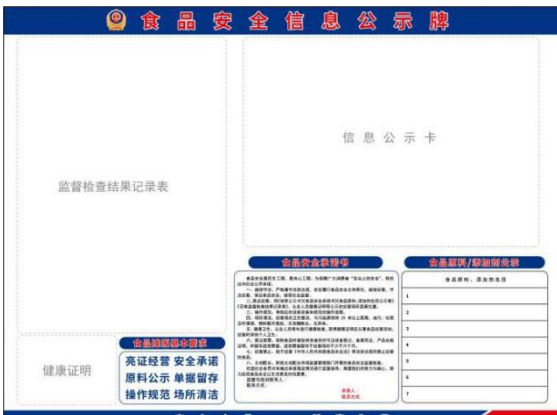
食品安全信息公示牌

监督检查结果记录表

信 息 公 示 卡

食品安全承诺书

食品原料/添加剂公示

食品原料、添加剂名目

1

2

3

4

5

6

7

8

健康证明

食品摊贩基本要求

亮证经营 安全承诺
原料公示 单据留存
操作规范 场所清洁

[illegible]